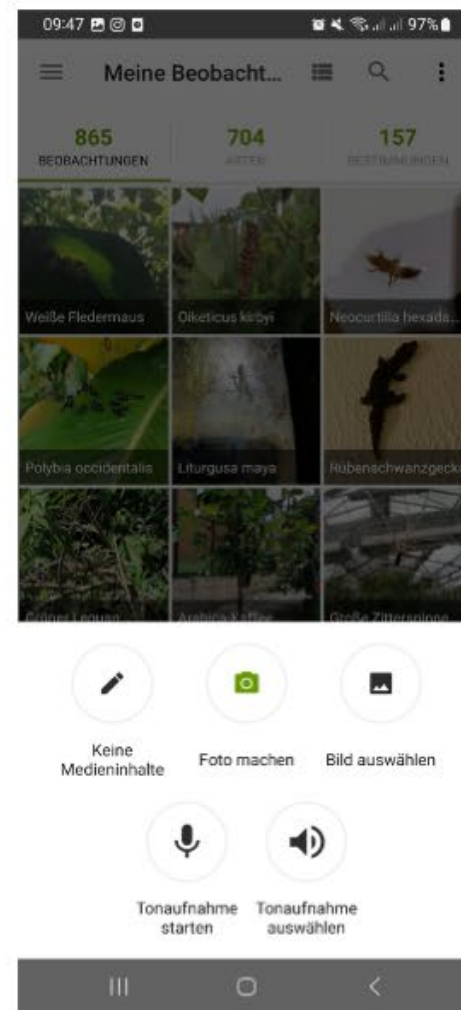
09:47 97%

Meine Beobacht...

865
BEOBACHTUNGEN

704
ARTEN

157
BESTIMMUNGEN

Weiße Fledermaus

Oiketicus kirbyi

Neocurtilla hexada...

Polybia occidentalis

Liturgusa maya

Rübenschwanzgecko

Grüner Leguan

Arabica-Kaffee

Große Zitterspinne

Keine Medieninhalte

Foto machen

Bild auswählen

Tonaufnahme starten

Tonaufnahme auswählen